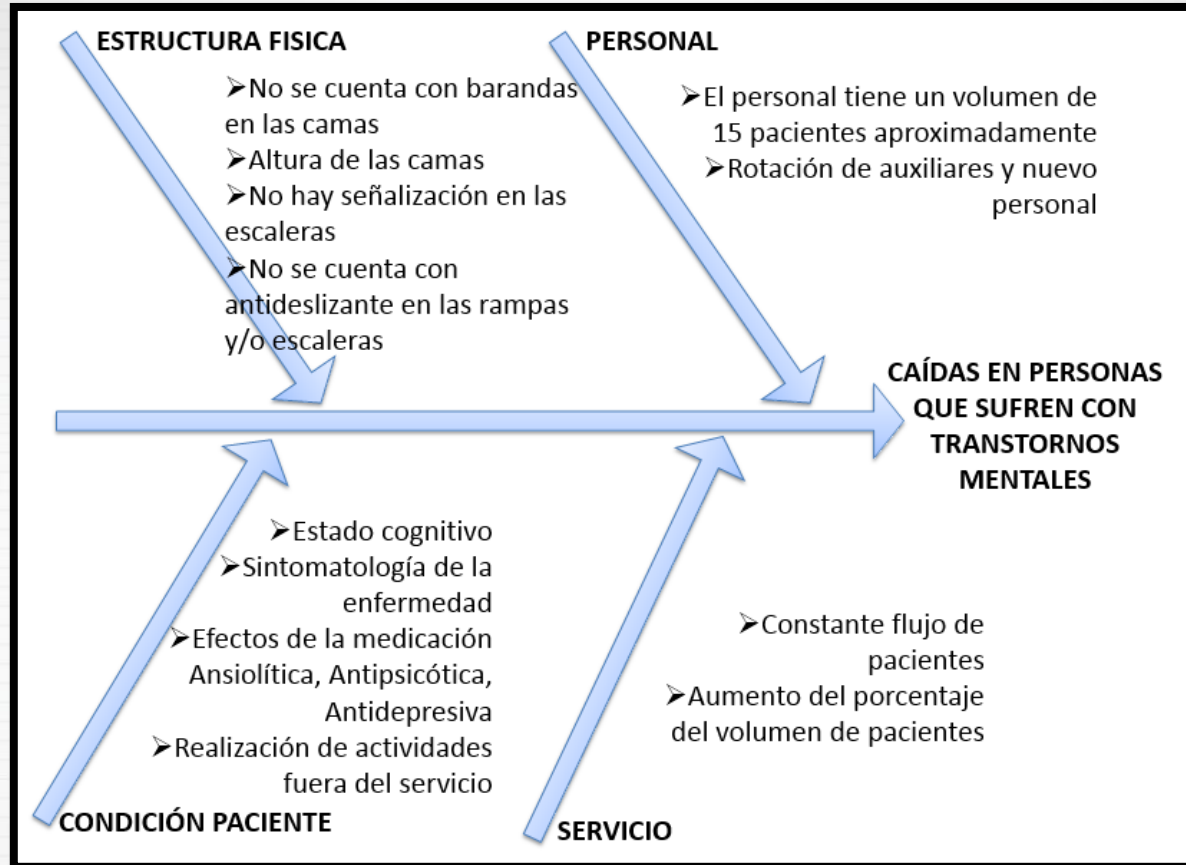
ESTRUCTURA FISICA

➢No se cuenta con barandas en las camas
➢Altura de las camas
➢No hay señalización en las escaleras
➢No se cuenta con antideslizante en las rampas y/o escaleras

PERSONAL

➢El personal tiene un volumen de 15 pacientes aproximadamente
➢Rotación de auxiliares y nuevo personal

CAÍDAS EN PERSONAS QUE SUFREN CON TRANSTORNOS MENTALES

➢Estado cognitivo
➢Sintomatología de la enfermedad
➢Efectos de la medicación Ansiolítica, Antipsicótica, Antidepresiva
➢Realización de actividades fuera del servicio

CONDICIÓN PACIENTE

➢Constante flujo de pacientes
➢Aumento del porcentaje del volumen de pacientes

SERVICIO